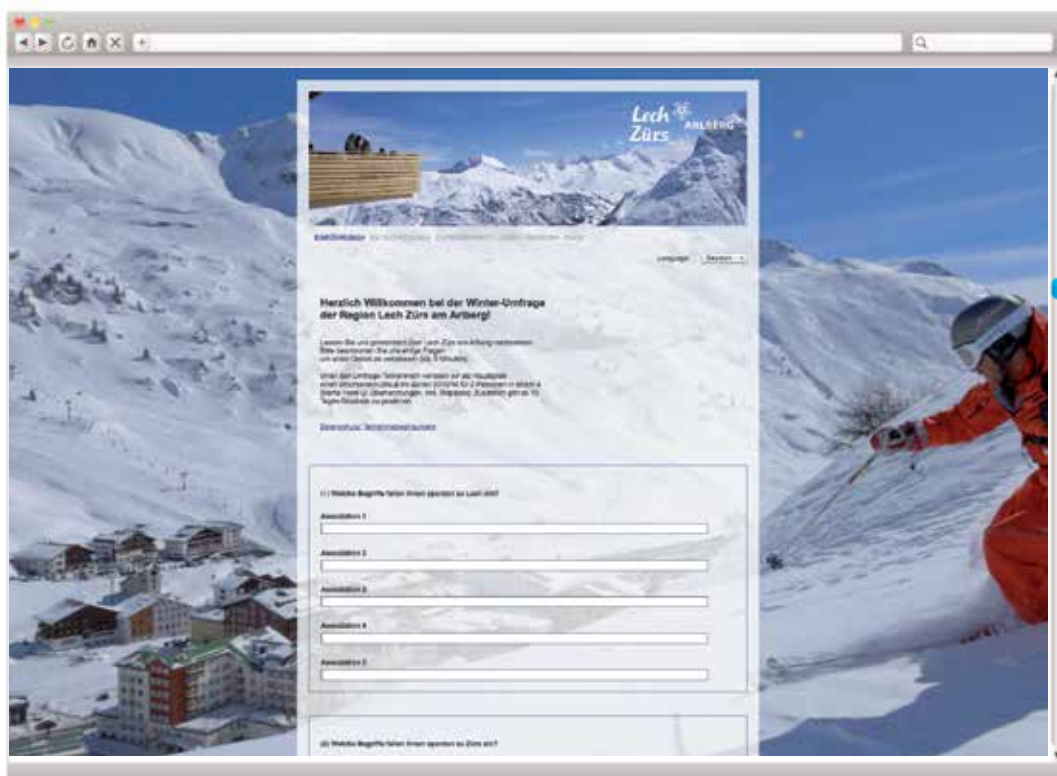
Lech Zürs ARLBERG

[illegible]

Language: Deutsch

Herzlich Willkommen bei der Winter-Umfrage der Region Lech Zürs am Arlberg!

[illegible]

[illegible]

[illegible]

(1) Welche Begriffe fallen Ihnen spontan zu Lech ein?

Assoziation 1

Assoziation 2

Assoziation 3

Assoziation 4

Assoziation 5

(2) Welche Begriffe fallen Ihnen spontan zu Zürs ein?